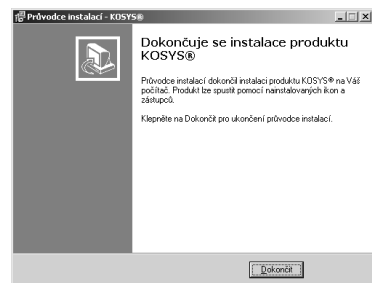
Průvodce instalací - KOSYS®

Dokončuje se instalace produktu KOSYS®

Průvodce instalací dokončil instalaci produktu KOSYS® na Váš počítač. Produkt lze spustit pomocí nainstalovaných ikon a zástupců.

Klepněte na Dokončit pro ukončení průvodce instalací.

Dokončit